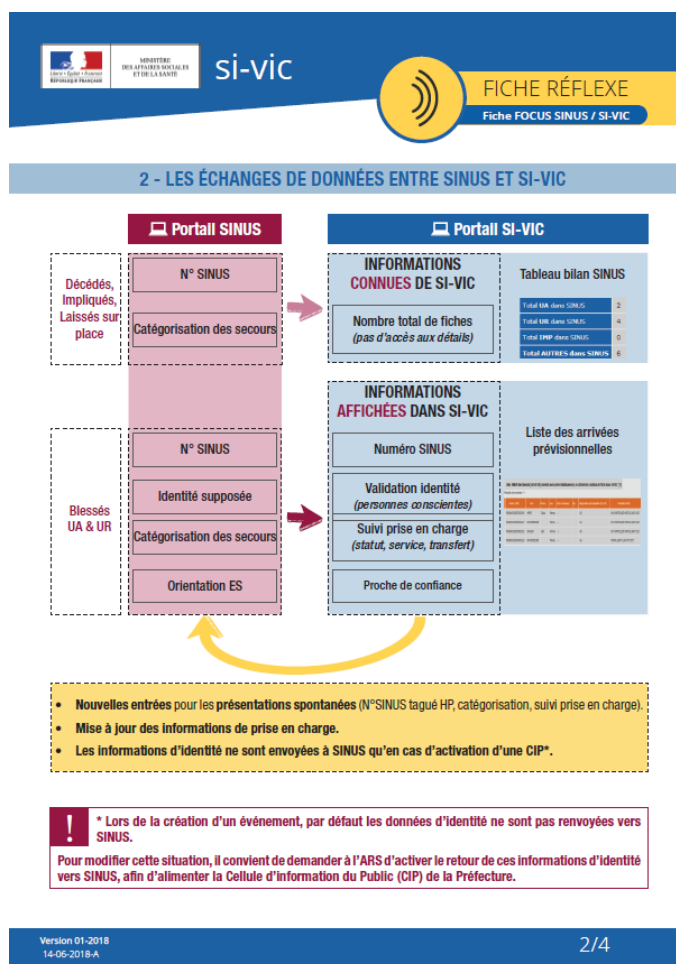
Liberté • Égalité • Fraternité
RÉPUBLIQUE FRANÇAISE

MINISTÈRE DES AFFAIRES SOCIALES ET DE LA SANTÉ

si-vic

FICHE RÉFLEXE
Fiche FOCUS SINUS / SI-VIC

2 - LES ÉCHANGES DE DONNÉES ENTRE SINUS ET SI-VIC

Portail SINUS

Portail SI-VIC

Décédés, Impliqués, Laissés sur place

N° SINUS

Catégorisation des secours

INFORMATIONS CONNUES DE SI-VIC

Nombre total de fiches
(pas d'accès aux détails)

Tableau bilan SINUS

| Total UA dans SINUS | 2 |
|---|---|
| Total UR dans SINUS | 4 |
| Total IMP dans SINUS | 0 |
| Total AUTRES dans SINUS | 6 |

Blessés UA & UR

N° SINUS

Identité supposée

Catégorisation des secours

Orientation ES

INFORMATIONS AFFICHÉES DANS SI-VIC

Numéro SINUS

Validation identité
(personnes conscientes)

Suivi prise en charge
(statut, service, transfert)

Proche de confiance

Liste des arrivées prévisionnelles

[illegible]

• Nouvelles entrées pour les présentations spontanées (N°SINUS tagué HP, catégorisation, suivi prise en charge).
• Mise à jour des informations de prise en charge.
• Les informations d'identité ne sont envoyées à SINUS qu'en cas d'activation d'une CIP*.

!
* Lors de la création d'un événement, par défaut les données d'identité ne sont pas renvoyées vers SINUS.
Pour modifier cette situation, il convient de demander à l'ARS d'activer le retour de ces informations d'identité vers SINUS, afin d'alimenter la Cellule d'information du Public (CIP) de la Préfecture.

Version 01-2018
14-06-2018-A

2/4